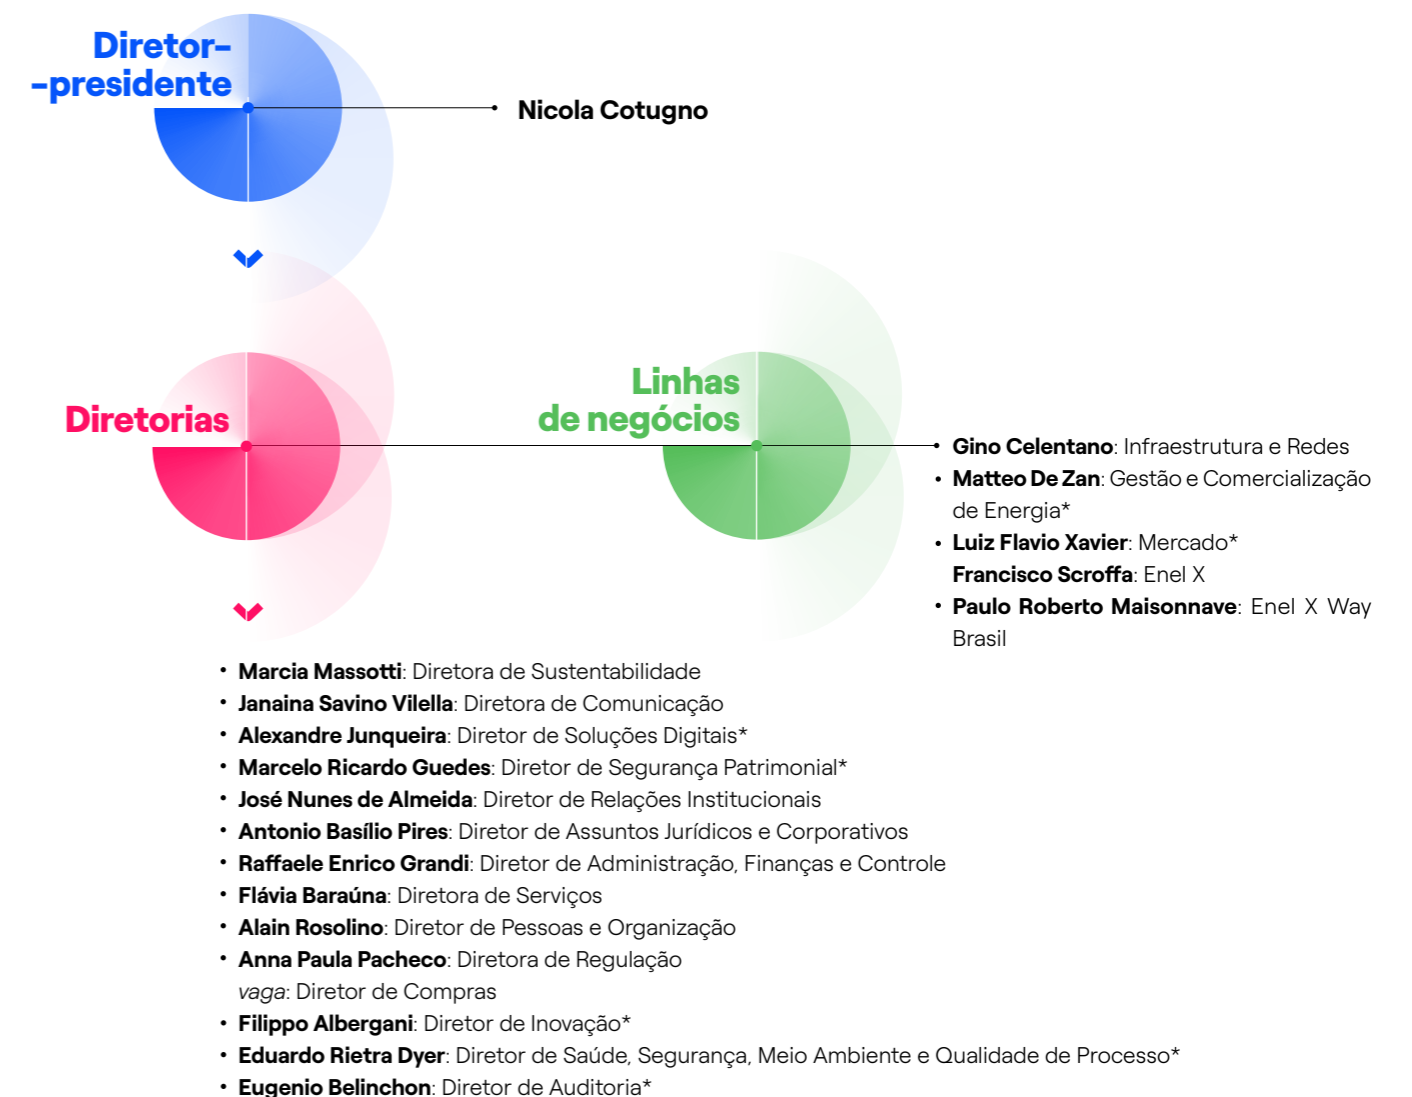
Diretor-
-presidente

Nicola Cotugno

Diretorias

Linhas de negócios

- **Gino Celentano**: Infraestrutura e Redes
- **Matteo De Zan**: Gestão e Comercialização de Energia*
- **Luiz Flavio Xavier**: Mercado*
  **Francisco Scroffa**: Enel X
- **Paulo Roberto Maisonnave**: Enel X Way Brasil

- **Marcia Massotti**: Diretora de Sustentabilidade
- **Janaina Savino Vilella**: Diretora de Comunicação
- **Alexandre Junqueira**: Diretor de Soluções Digitais*
- **Marcelo Ricardo Guedes**: Diretor de Segurança Patrimonial*
- **José Nunes de Almeida**: Diretor de Relações Institucionais
- **Antonio Basílio Pires**: Diretor de Assuntos Jurídicos e Corporativos
- **Raffaele Enrico Grandi**: Diretor de Administração, Finanças e Controle
- **Flávia Baraúna**: Diretora de Serviços
- **Alain Rosolino**: Diretor de Pessoas e Organização
- **Anna Paula Pacheco**: Diretora de Regulação
  *vaga*: Diretor de Compras
- **Filippo Albergani**: Diretor de Inovação*
- **Eduardo Rietra Dyer**: Diretor de Saúde, Segurança, Meio Ambiente e Qualidade de Processo*
- **Eugenio Belinchon**: Diretor de Auditoria*